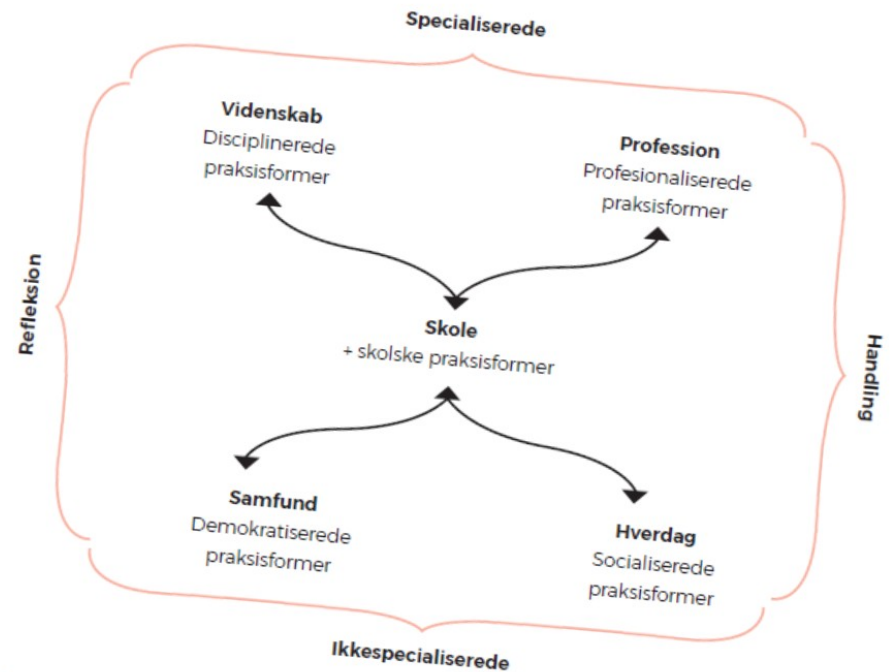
Specialiserede

Videnskab
Disciplinerede praksisformer

Profession
Profesionaliserede praksisformer

Refleksion

Skole
+ skolske praksisformer

Handling

Samfund
Demokratiserede praksisformer

Hverdag
Socialiserede praksisformer

Ikkespecialiserede